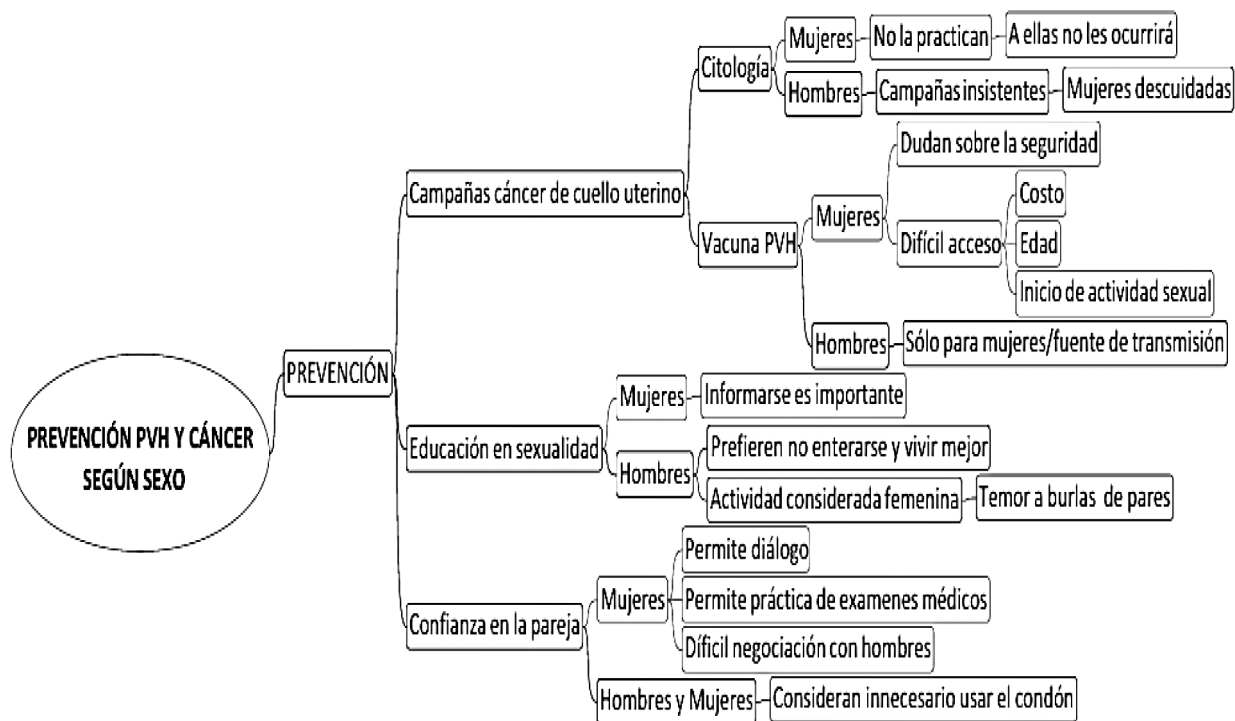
PREVENCIÓN PVH Y CÁNCER SEGÚN SEXO

PREVENCIÓN

Campañas cáncer de cuello uterino

Citología

Mujeres

No la practican

A ellas no les ocurrirá

Hombres

Campañas insistentes

Mujeres descuidadas

Vacuna PVH

Mujeres

Dudan sobre la seguridad

Difícil acceso

Costo

Edad

Inicio de actividad sexual

Hombres

Sólo para mujeres/fuente de transmisión

Educación en sexualidad

Mujeres

Informarse es importante

Hombres

Prefieren no enterarse y vivir mejor

Actividad considerada femenina

Temor a burlas de pares

Confianza en la pareja

Mujeres

Permite diálogo

Permite práctica de examenes médicos

Difícil negociación con hombres

Hombres y Mujeres

Consideran innecesario usar el condón